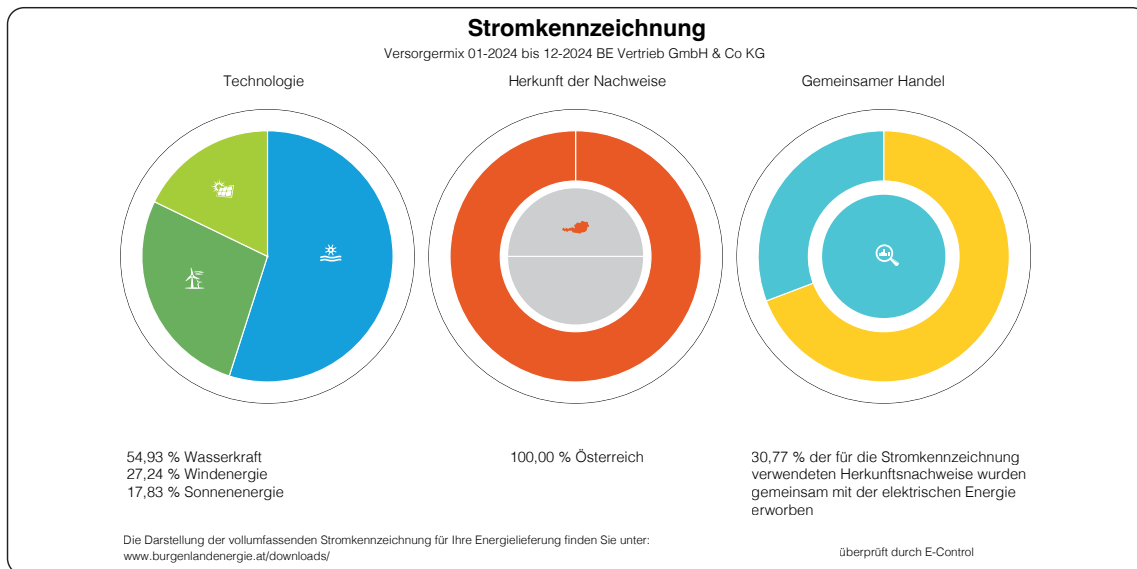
Stromkennzeichnung

Versorgermix 01-2024 bis 12-2024 BE Vertrieb GmbH & Co KG

Technologie

Herkunft der Nachweise

Gemeinsamer Handel

54,93 % Wasserkraft
27,24 % Windenergie
17,83 % Sonnenenergie

100,00 % Österreich

30,77 % der für die Stromkennzeichnung verwendeten Herkunftsnachweise wurden gemeinsam mit der elektrischen Energie erworben

Die Darstellung der vollumfassenden Stromkennzeichnung für Ihre Energielieferung finden Sie unter: www.burgenlandenergie.at/downloads/

überprüft durch E-Control